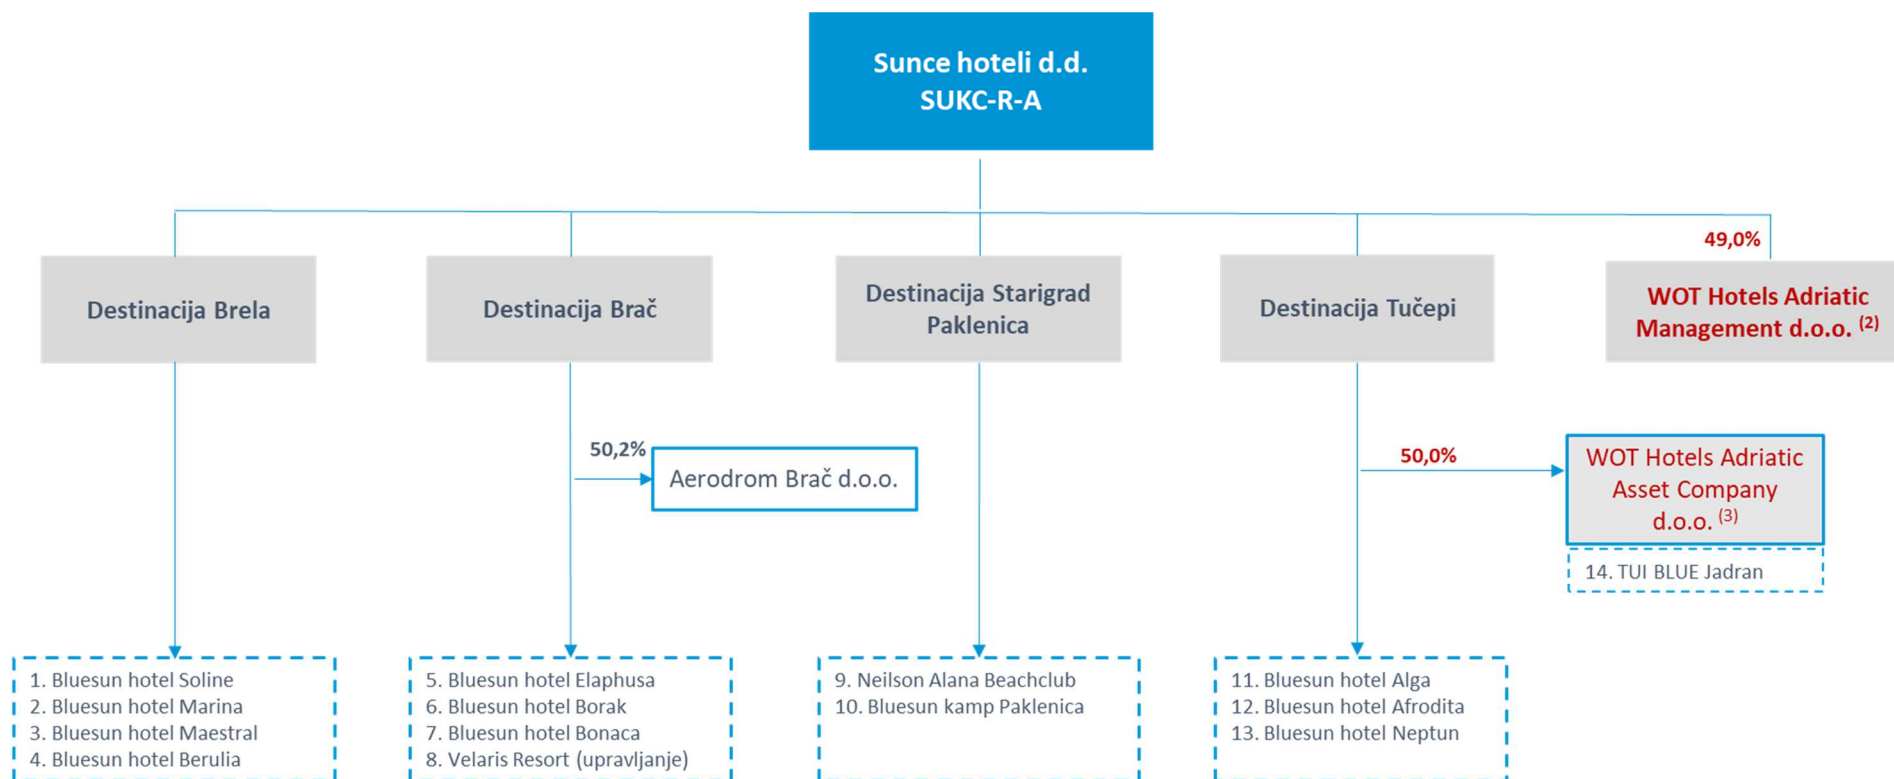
Sunce hoteli d.d.
SUKC-R-A

Destinacija Brela

Destinacija Brač

Destinacija Starigrad Paklenica

Destinacija Tučepi

49,0%

WOT Hotels Adriatic Management d.o.o. $^{(2)}$

50,2%

Aerodrom Brač d.o.o.

50,0%

WOT Hotels Adriatic Asset Company d.o.o. $^{(3)}$

14. TUI BLUE Jadran

1. Bluesun hotel Soline
2. Bluesun hotel Marina
3. Bluesun hotel Maestral
4. Bluesun hotel Berulia

5. Bluesun hotel Elaphusa
6. Bluesun hotel Borak
7. Bluesun hotel Bonaca
8. Velaris Resort (upravljanje)

9. Neilson Alana Beachclub
10. Bluesun kamp Paklenica

11. Bluesun hotel Alga
12. Bluesun hotel Afrodita
13. Bluesun hotel Neptun